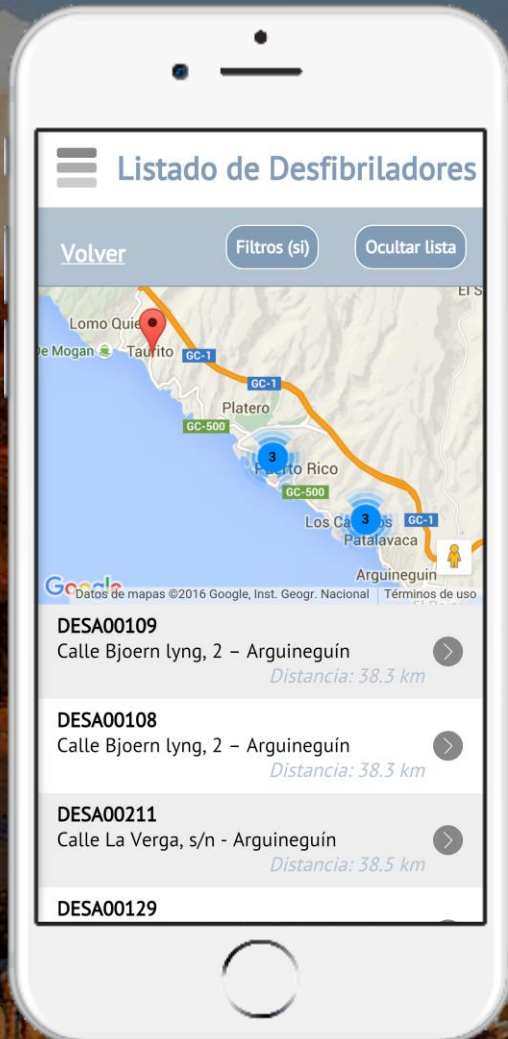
Listado de Desfibriladores

Volver

Filtros (si)

Ocultar lista

El S

Lomo Quie

e Mogan

Taurito

GC-1

GC-1

Platero

GC-500

3

Puerto Rico

GC-500

3

Los Cañones

GC-1

Patalavaca

Arguineguín

Google

Datos de mapas ©2016 Google, Inst. Geogr. Nacional

Términos de uso

DESA00109
Calle Bjoern lyng, 2 – Arguineguín
Distancia: 38.3 km

DESA00108
Calle Bjoern lyng, 2 – Arguineguín
Distancia: 38.3 km

DESA00211
Calle La Verga, s/n - Arguineguín
Distancia: 38.5 km

DESA00129